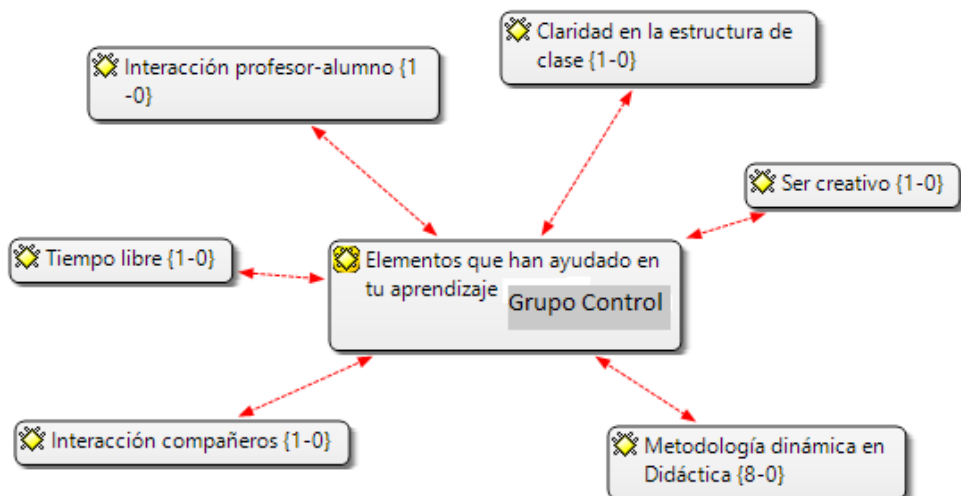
Claridad en la estructura de clase {1-0}

Interacción profesor-alumno {1 -0}

Ser creativo {1-0}

Tiempo libre {1-0}

Elementos que han ayudado en tu aprendizaje

Grupo Control

Interacción compañeros {1-0}

Metodología dinámica en Didáctica {8-0}